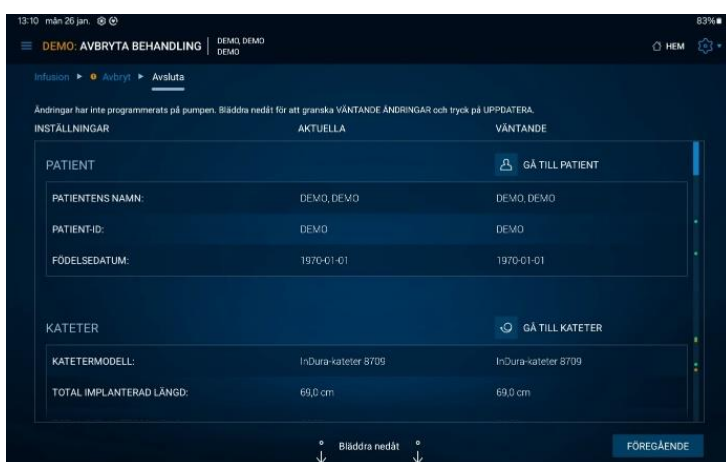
13:10 mån 26 jan.

83%

DEMO: AVBRYTA BEHANDLING | DEMO, DEMO DEMO

HEM

Infusion ▸ Avbryt ▸ Avsluta

Ändringar har inte programmerats på pumpen. Bläddra nedåt för att granska VÄNTANDE ÄNDRINGAR och tryck på UPPDATERA.

| INSTÄLLNINGAR | AKTUELLA | VÄNTANDE |
|---|---|---|
| PATIENT | | GÅ TILL PATIENT |
| PATIENTENS NAMN: | DEMO, DEMO | DEMO, DEMO |
| PATIENT-ID: | DEMO | DEMO |
| FÖDELSEDATUM: | 1970-01-01 | 1970-01-01 |
| KATETER | | GÅ TILL KATETER |
| KATETERMODELL: | InDura-kateter 8709 | InDura-kateter 8709 |
| TOTAL IMPLANTERAD LÄNGD: | 69,0 cm | 69,0 cm |

Bläddra nedåt

FÖREGÅENDE